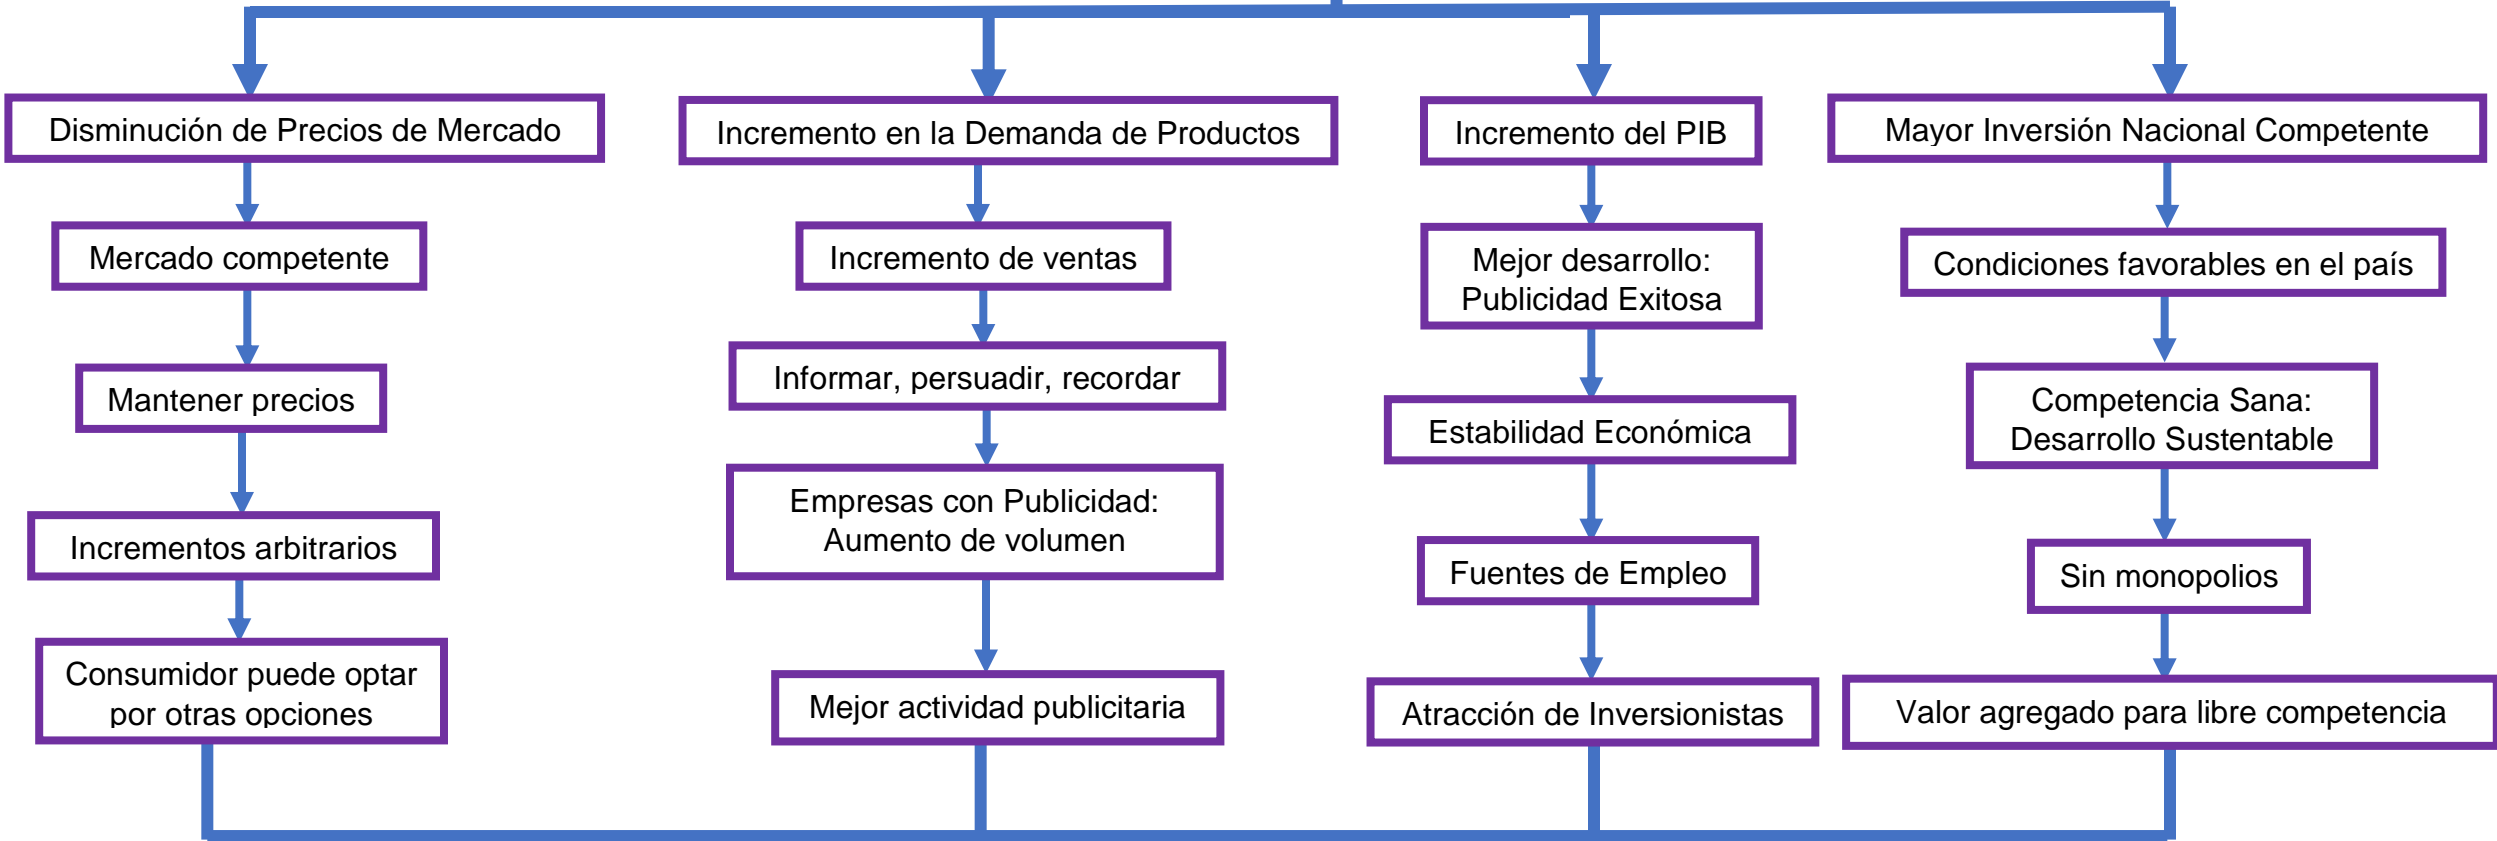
Disminución de Precios de Mercado

Mercado competente

Mantener precios

Incrementos arbitrarios

Consumidor puede optar por otras opciones

Incremento en la Demanda de Productos

Incremento de ventas

Informar, persuadir, recordar

Empresas con Publicidad: Aumento de volumen

Mejor actividad publicitaria

Incremento del PIB

Mejor desarrollo: Publicidad Exitosa

Estabilidad Económica

Fuentes de Empleo

Atracción de Inversionistas

Mayor Inversión Nacional Competente

Condiciones favorables en el país

Competencia Sana: Desarrollo Sustentable

Sin monopolios

Valor agregado para libre competencia